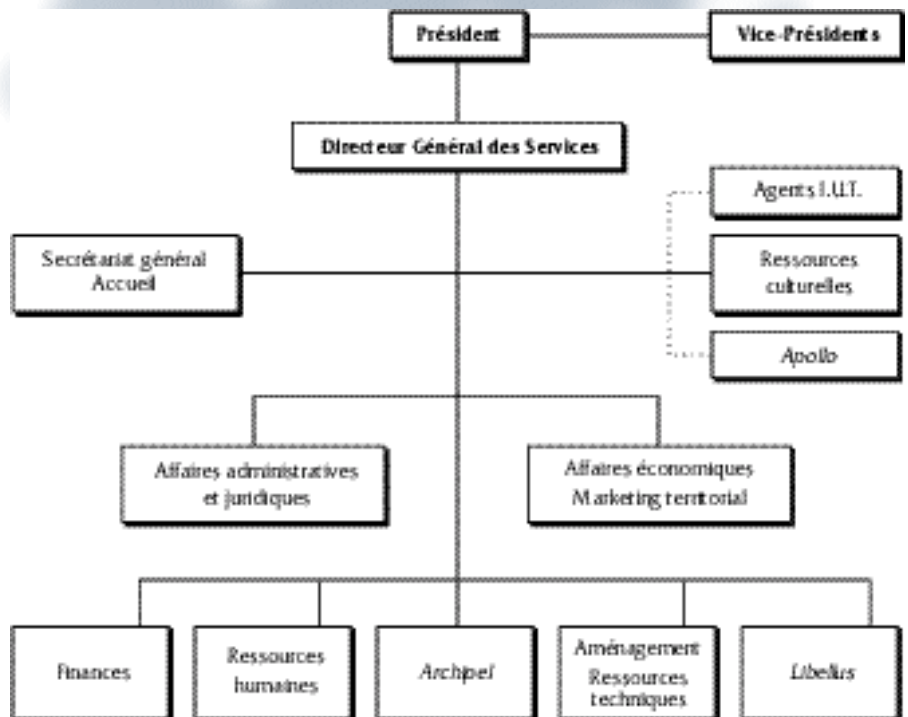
Président

Vice-Présidents

Directeur Général des Services

Agents I.U.T.

Secrétariat général
Accueil

Ressources culturelles

Apollo

Affaires administratives et juridiques

Affaires économiques
Marketing territorial

Finances

Ressources humaines

Archipel

Aménagement
Ressources techniques

Libellus